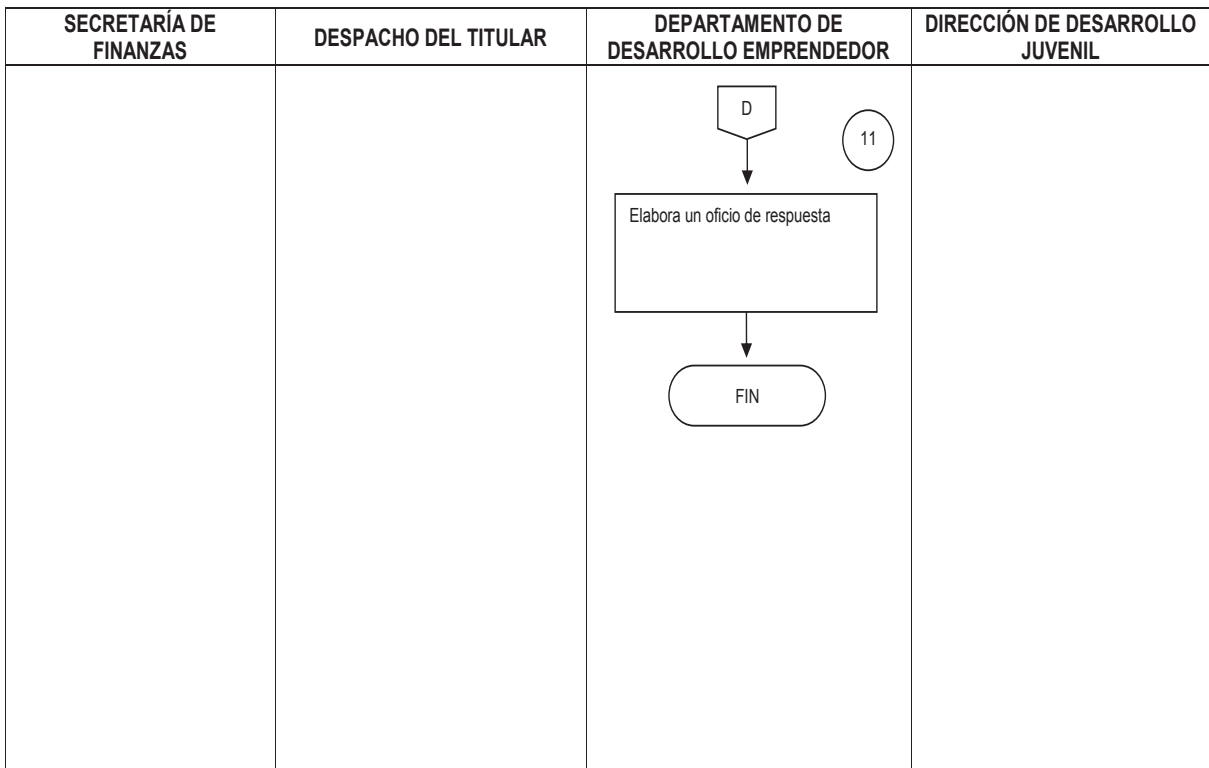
| SECRETARÍA DE FINANZAS | DESPACHO DEL TITULAR | DEPARTAMENTO DE DESARROLLO EMPRENDEDOR | DIRECCIÓN DE DESARROLLO JUVENIL |
|---|---|---|---|
| | | D<br>11<br>Elabora un oficio de respuesta<br>FIN | |